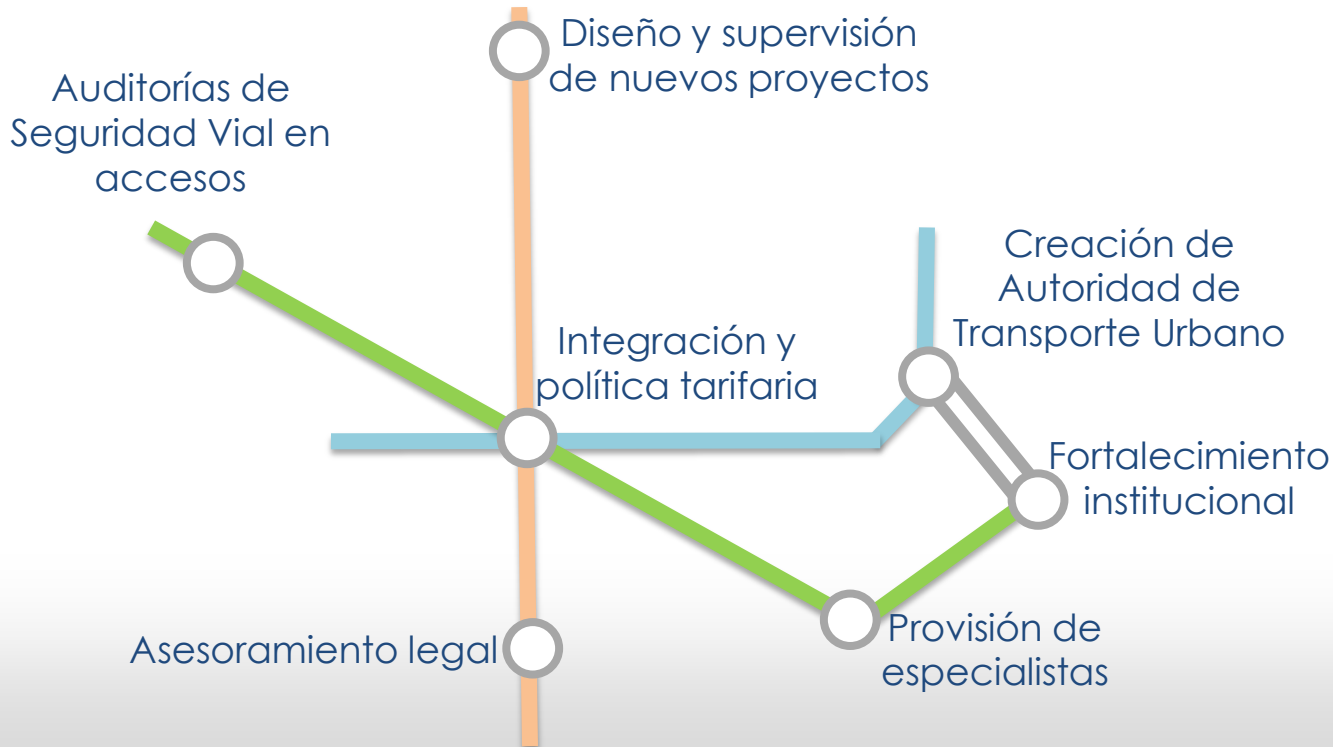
Diseño y supervisión de nuevos proyectos

Auditorías de Seguridad Vial en accesos

Creación de Autoridad de Transporte Urbano

Integración y política tarifaria

Fortalecimiento institucional

Asesoramiento legal

Provisión de especialistas